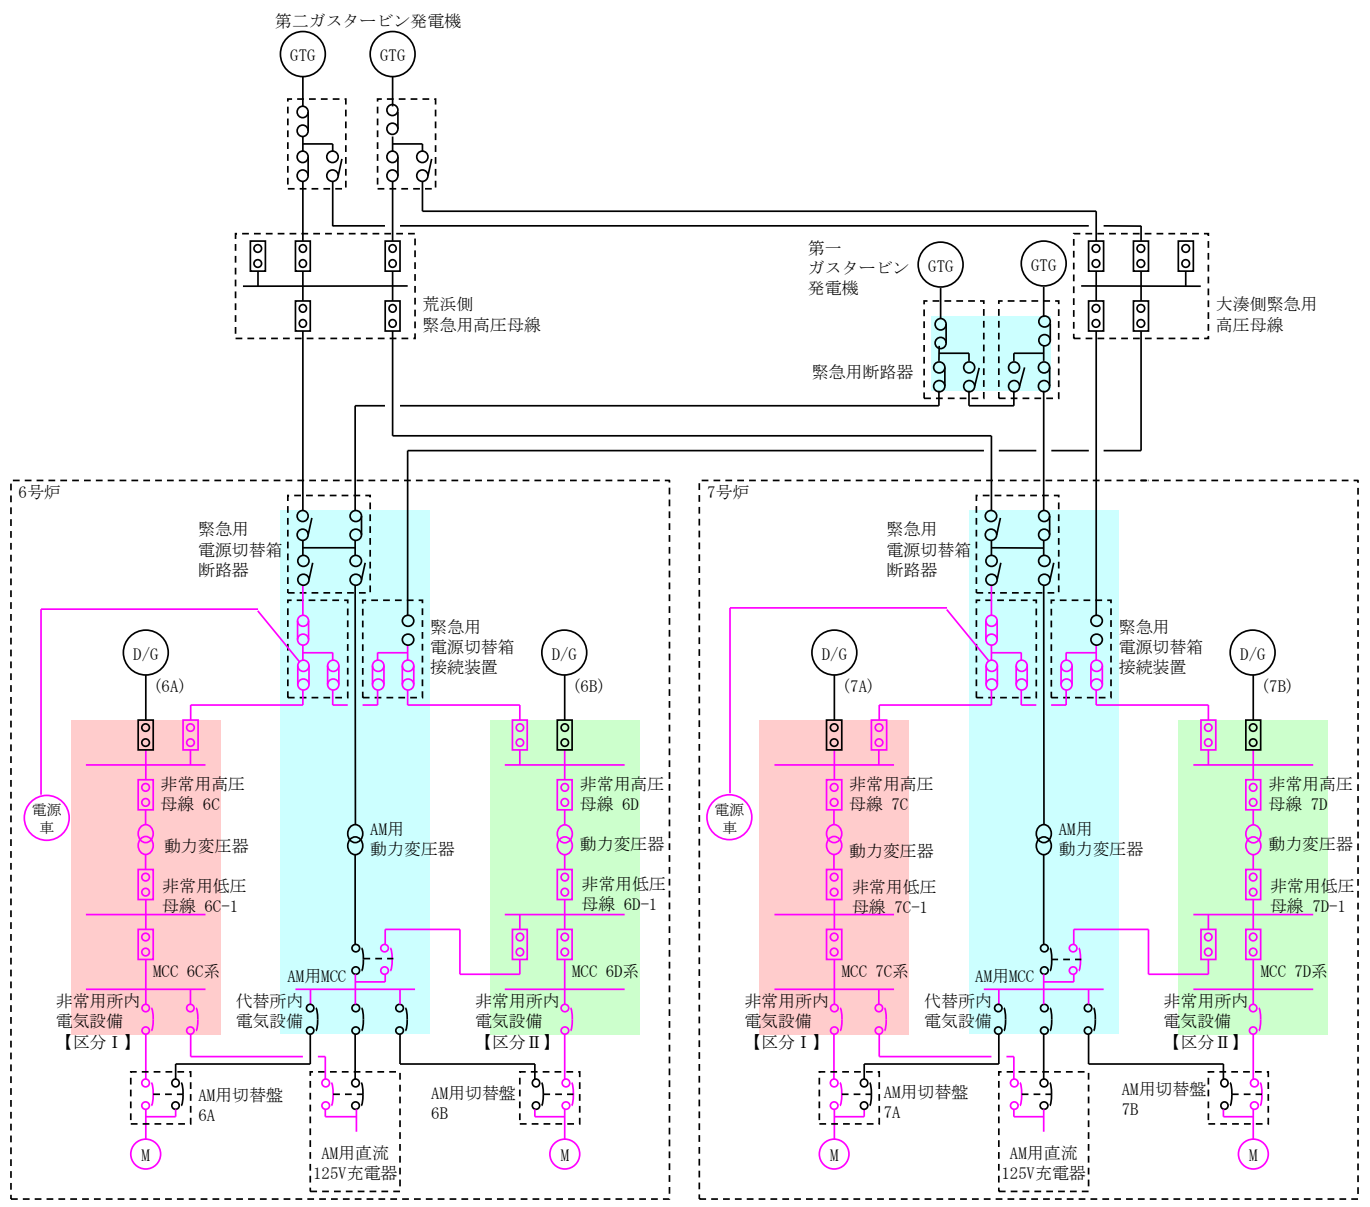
第二ガスタービン発電機

GTG

GTG

荒浜側
緊急用高圧母線

第一
ガスタービン
発電機

GTG

GTG

大湊側緊急用
高圧母線

緊急用断路器

6号炉

緊急用
電源切替箱
断路器

緊急用
電源切替箱
接続装置

D/G

(6A)

D/G

(6B)

電源
車

非常用高圧
母線 6C

動力変圧器

非常用低圧
母線 6C-1

MCC 6C系

AM用
動力変圧器

AM用MCC

非常用高圧
母線 6D

動力変圧器

非常用低圧
母線 6D-1

MCC 6D系

非常用所内
電気設備
【区分Ⅰ】

代替所内
電気設備

非常用所内
電気設備
【区分Ⅱ】

AM用切替盤
6A

AM用切替盤
6B

M

AM用直流
125V充電器

M

7号炉

緊急用
電源切替箱
断路器

緊急用
電源切替箱
接続装置

D/G

(7A)

D/G

(7B)

電源
車

非常用高圧
母線 7C

動力変圧器

非常用低圧
母線 7C-1

MCC 7C系

AM用
動力変圧器

AM用MCC

非常用高圧
母線 7D

動力変圧器

非常用低圧
母線 7D-1

MCC 7D系

非常用所内
電気設備
【区分Ⅰ】

代替所内
電気設備

非常用所内
電気設備
【区分Ⅱ】

AM用切替盤
7A

AM用切替盤
7B

M

AM用直流
125V充電器

M